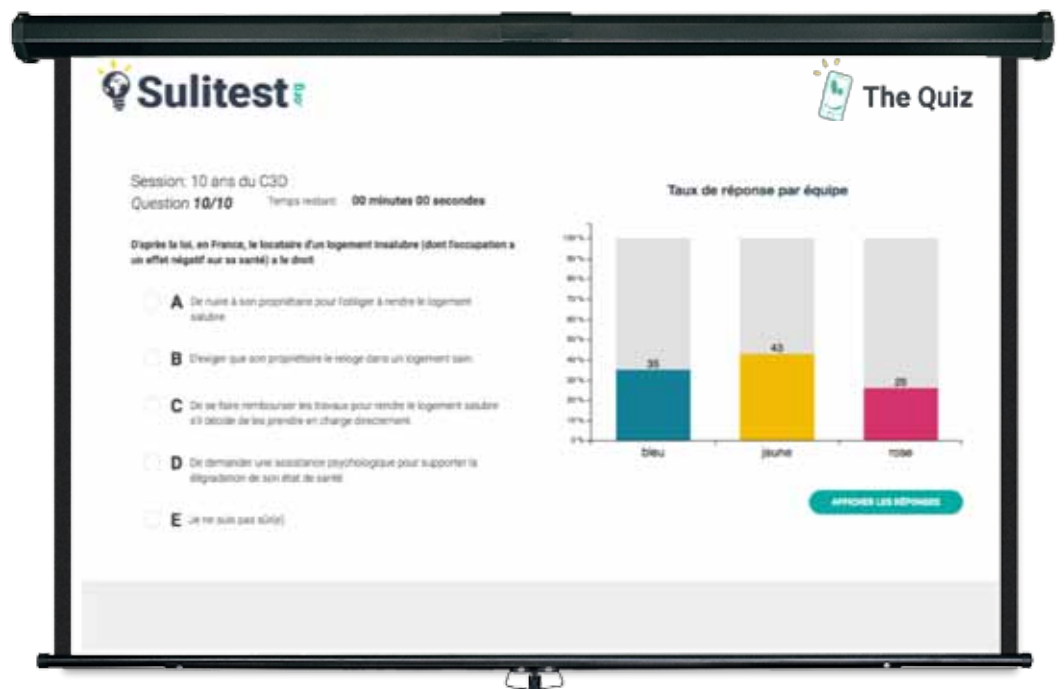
Sulitest.org

The Quiz

Session: 10 ans du C3D
Question 10/10 Temps restant 00 minutes 00 secondes

D'après la loi, en France, le locataire d'un logement insalubre (dont l'occupation a un effet négatif sur sa santé) a le droit

A De nuire à son propriétaire pour l'obliger à rendre le logement salubre

B D'exiger que son propriétaire le reloge dans un logement sain

C De se faire rembourser les travaux pour rendre le logement salubre s'il décide de les prendre en charge directement

D De demander une assistance psychologique pour supporter la dégradation de son état de santé

E Je ne suis pas sûr(e)

Taux de réponse par équipe

100 %
90 %
80 %
70 %
60 %
50 %
40 %
30 %
20 %
10 %
0 %

35
43
26

bleu
jaune
rose

AFFICHER LES RÉPONSES